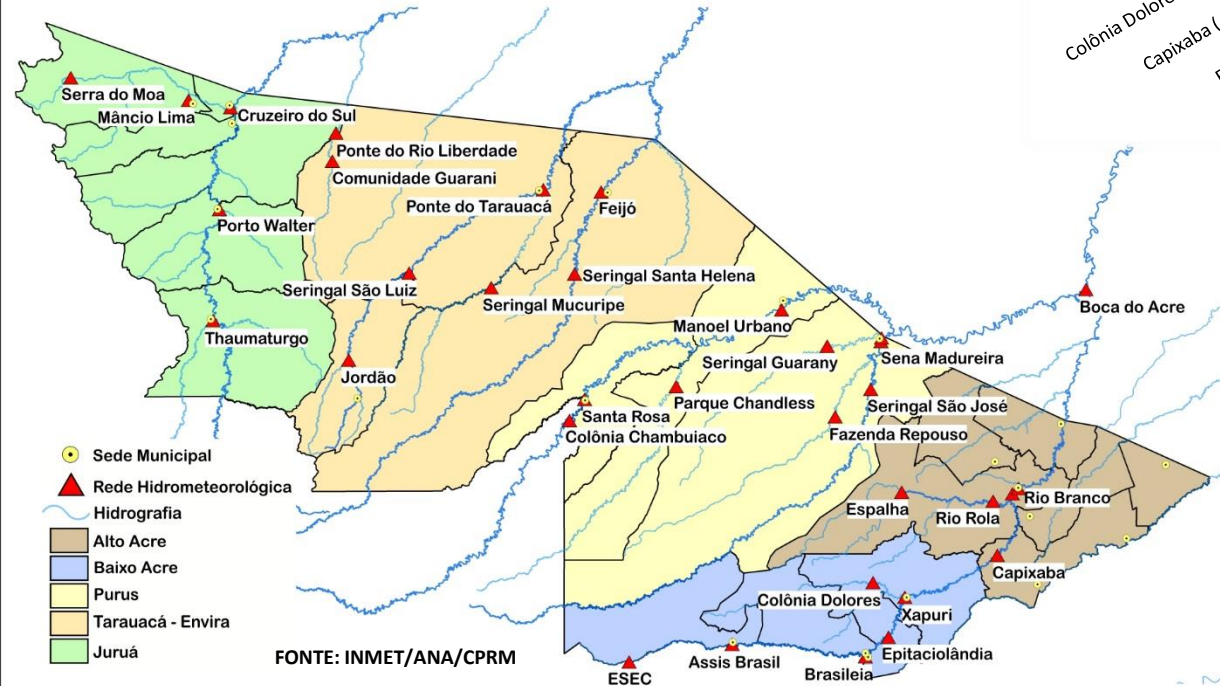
Colônia Dolore
Capixaba (

Serra do Moa
Mâncio Lima
Cruzeiro do Sul
Ponte do Rio Liberdade
Comunidade Guarani
Ponte do Tarauacá
Feijó
Porto Walter
Seringal São Luiz
Seringal Santa Helena
Seringal Mucuripe
Boca do Acre
Thaumaturgo
Manoel Urbano
Jordão
Seringal Guarany
Sena Madureira
Santa Rosa
Parque Chandless
Seringal São José
Colônia Chambuiaco
Fazenda Repouso
Espalha
Rio Rola
Rio Branco
Capixaba
Colônia Dolores
Xapuri
Epitaciolândia
Assis Brasil
Brasileia
ESEC

Sede Municipal
Rede Hidrometeorológica
Hidrografia
Alto Acre
Baixo Acre
Purus
Tarauacá - Envira
Juruá

FONTE: INMET/ANA/CPRM